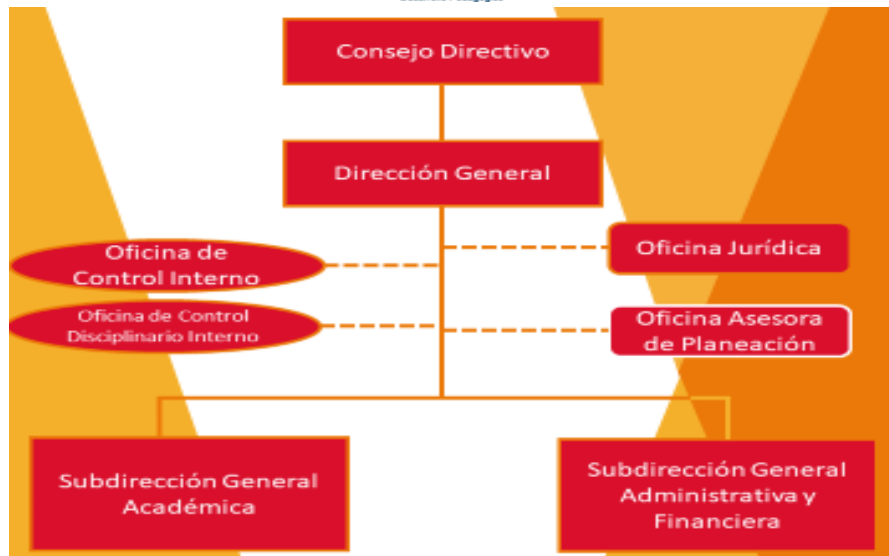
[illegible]

Consejo Directivo

Dirección General

Oficina de Control Interno

Oficina Jurídica

Oficina de Control Disciplinario Interno

Oficina Asesora de Planeación

Subdirección General Académica

Subdirección General Administrativa y Financiera